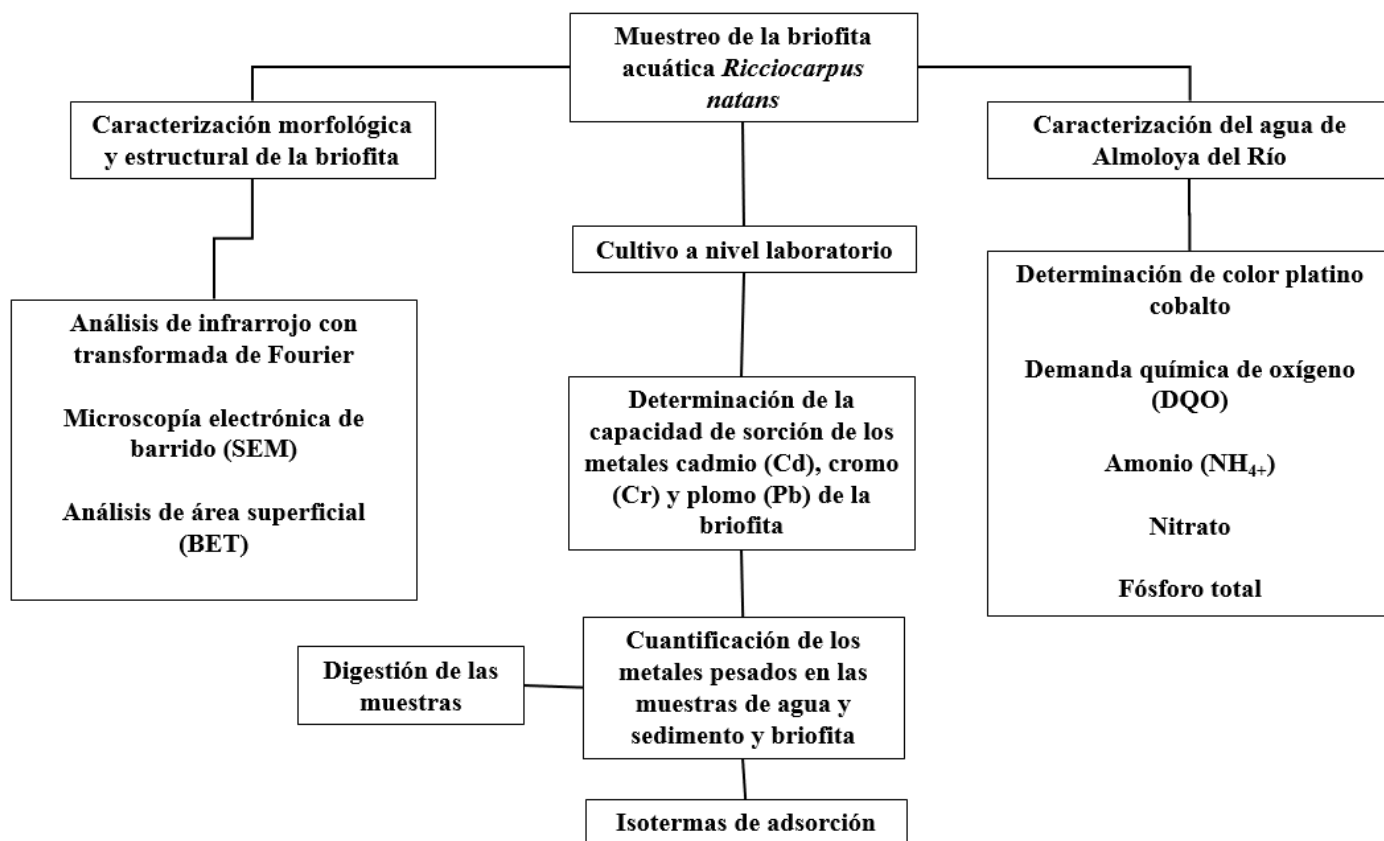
Muestreo de la briofita acuática *Ricciocarpus natans*

Caracterización morfológica y estructural de la briofita

Análisis de infrarrojo con transformada de Fourier

Microscopía electrónica de barrido (SEM)

Análisis de área superficial (BET)

Cultivo a nivel laboratorio

Determinación de la capacidad de sorción de los metales cadmio (Cd), cromo (Cr) y plomo (Pb) de la briofita

Digestión de las muestras

Cuantificación de los metales pesados en las muestras de agua y sedimento y briofita

Isotermas de adsorción

Caracterización del agua de Almoloya del Río

Determinación de color platino cobalto

Demanda química de oxígeno (DQO)

Amonio ($NH_{4+}$)

Nitrato

Fósforo total